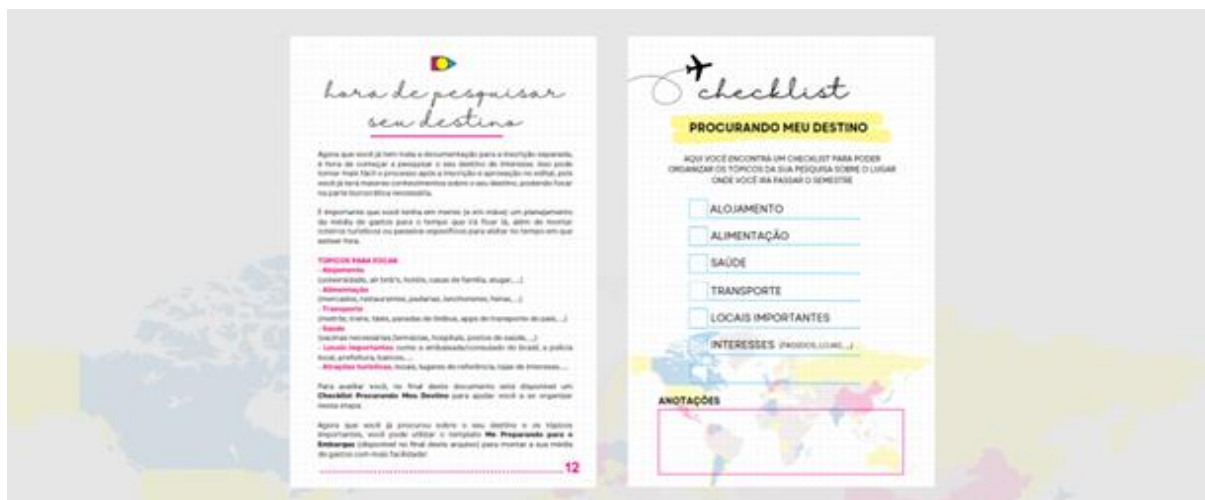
hora de pesquisar seu destino

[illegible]

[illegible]

TÓPICOS PARA FOCAR
- Alojamento
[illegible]
- Alimentação
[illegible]
- Transporte
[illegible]
- Saúde
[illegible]
- Locais importantes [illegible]
- Atrações turísticas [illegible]

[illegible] Checklist Procurando Meu Destino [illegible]

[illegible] Me Preparando para o Embarque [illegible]

12

checklist

PROCURANDO MEU DESTINO

AQUI VOCÊ ENCONTRA UM CHECKLIST PARA PODER ORGANIZAR OS TÓPICOS DA SUA PESQUISA SOBRE O LUGAR ONDE VOCÊ IRÁ PASSAR O SEMESTRE

ALOJAMENTO

ALIMENTAÇÃO

SAÚDE

TRANSPORTE

LOCAIS IMPORTANTES

INTERESSES (PASSEIOS, LOJAS,...)

ANOTAÇÕES